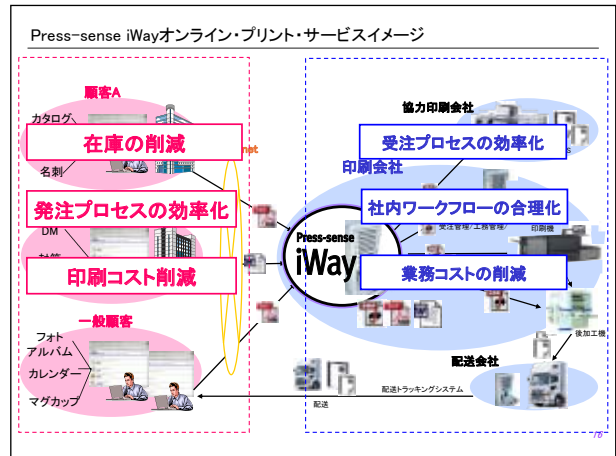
Press-sense iWayオンライン・プリント・サービスイメージ

顧客A

カタログ

在庫の削減

名刺

発注プロセスの効率化

DM

印刷コスト削減

一般顧客

フォト
アルバム

カレンダー

マグカップ

net

Press-sense
iWay

協力印刷会社

受注プロセスの効率化

印刷会社

社内ワークフローの合理化

受注管理／工程管理

印刷機

業務コストの削減

後加工機

配送会社

配送トラッキングシステム

配送

/8